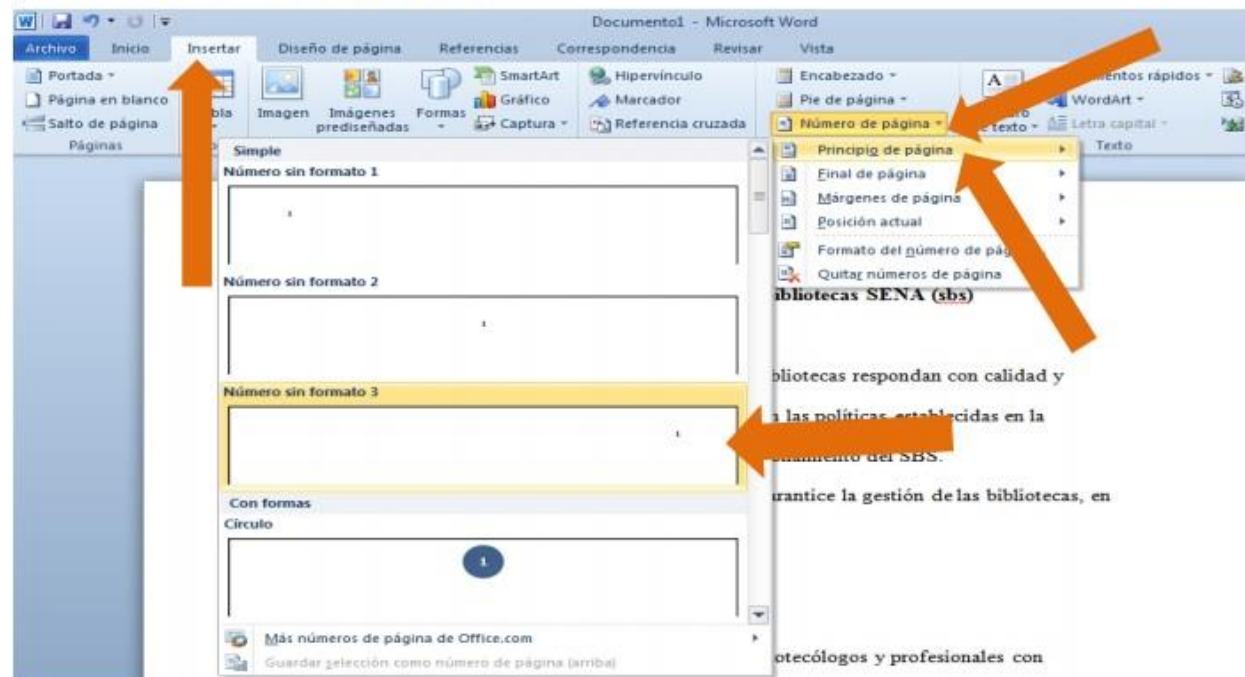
Documento1 - Microsoft Word

Archivo | Inicio | Insertar | Diseño de página | Referencias | Correspondencia | Revisar | Vista

Portada
Página en blanco
Salto de página
Páginas

bla

Imagen | Imágenes prediseñadas | Formas

SmartArt
Gráfico
Captura

Hipervínculo
Marcador
Referencia cruzada

Encabezado
Pie de página
Número de página

A

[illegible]entos rápidos
WordArt
Letra capital
Texto

Simple
Número sin formato 1
1
Número sin formato 2
1
Número sin formato 3
1
Con formas
Círculo
1

Más números de página de Office.com
Guardar selección como número de página (arriba)

Principio de página
Final de página
Márgenes de página
Posición actual
Formato del número de pág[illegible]
Quitar números de página

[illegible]ibliotecas SENA (sbs)

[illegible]bliotecas respondan con calidad y

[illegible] las políticas establecidas en la

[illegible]ionamiento del SBS.

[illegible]rantice la gestión de las bibliotecas, en

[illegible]otecólogos y profesionales con